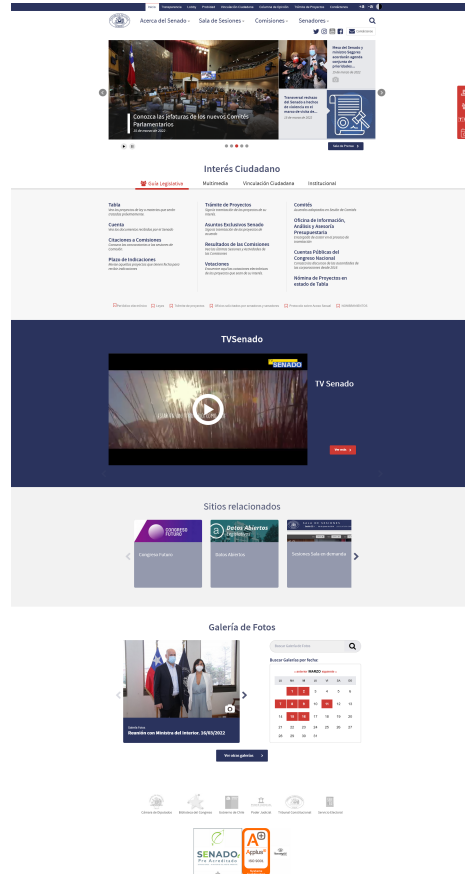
Acerca del Senado · Sala de Sesiones · Comisiones · Senadores

Conozca las jefaturas de los nuevos Comités Parlamentarios

Mesa del Senado y ministro Segpres acordaron agenda conjunta de prioridades

Transversal rechazo del Senado a hechos de violencia en el marco de inicio de...

Sala de Prensa

Interés Ciudadano

Guía Legislativa · Multimedia · Vinculación Ciudadana · Institucional

Tabla

Cuenta

Citaciones a Comisiones

Plazo de Indicaciones

Trámite de Proyectos

Asuntos Exclusivos Senado

Resultados de las Comisiones

Votaciones

Comités

Oficina de Información, Análisis y Asesoría Presupuestaria

Cuentas Públicas del Congreso Nacional

Nómina de Proyectos en estado de Tabla

TVSenado

SENADO

TV Senado

Ver más

Sitios relacionados

Congreso Futuro

Datos Abiertos

Sistemas Sala en demanda

Galería de Fotos

Reunión con Ministra del Interior 16/03/2022

Buscar Galerías por fecha

| | | | | | | |
|---|---|---|---|---|---|---|
| 1 | 2 | 3 | 4 | 5 | 6 | |
| 7 | 8 | 9 | 10 | 11 | 12 | 13 |
| 14 | 15 | 16 | 17 | 18 | 19 | 20 |
| 21 | 22 | 23 | 24 | 25 | 26 | 27 |
| 28 | 29 | 30 | 31 | | | |

Ver otras galerías

SENADO Pro Accesibilidad

Applus+